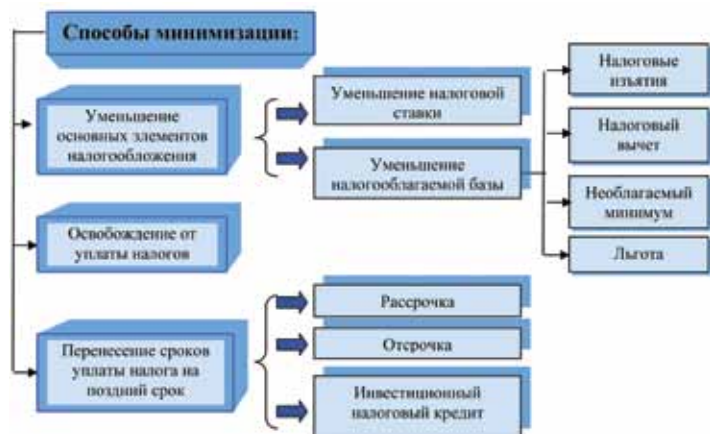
Способы минимизации:

Уменьшение основных элементов налогообложения

Уменьшение налоговой ставки

Уменьшение налогооблагаемой базы

Налоговые изъятия

Налоговый вычет

Необлагаемый минимум

Льгота

Освобождение от уплаты налогов

Перенесение сроков уплаты налога на поздний срок

Рассрочка

Отсрочка

Инвестиционный налоговый кредит